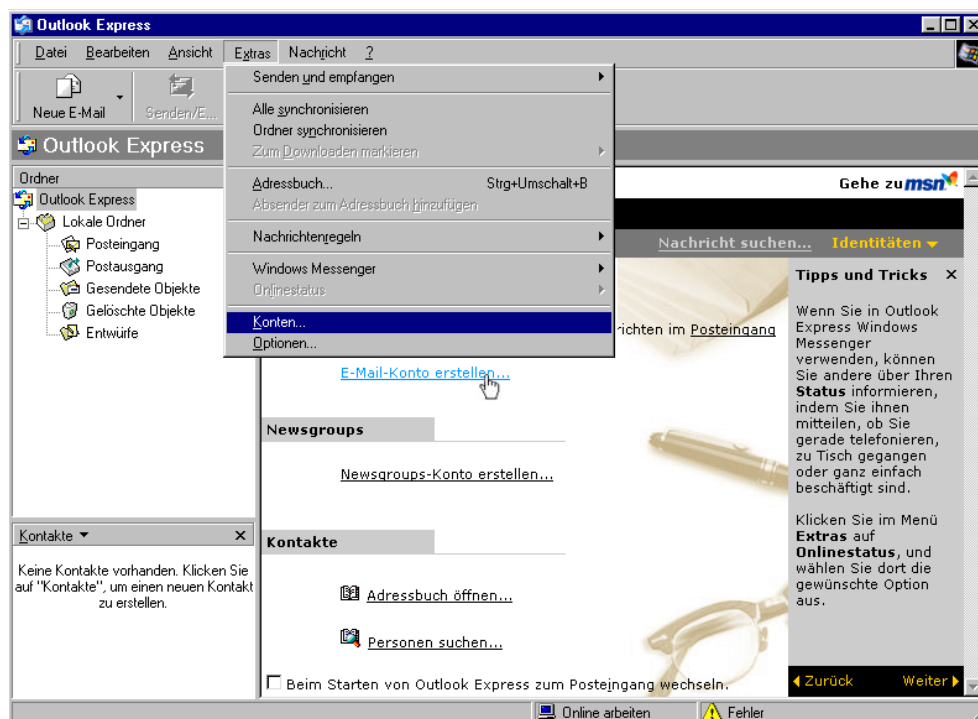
Outlook Express

Datei Bearbeiten Ansicht Extras Nachricht ?

Neue E-Mail Senden/E...

Outlook Express

Ordner
Outlook Express
Lokale Ordner
Posteingang
Postausgang
Gesendete Objekte
Gelöschte Objekte
Entwürfe

Senden und empfangen
Alle synchronisieren
Ordner synchronisieren
Zum Downloaden markieren
Adressbuch... Strg+Umschalt+B
Absender zum Adressbuch hinzufügen
Nachrichtenregeln
Windows Messenger
Onlinestatus
Konten...
Optionen...

Gehe zu msn

Nachricht suchen... Identitäten

richten im Posteingang

E-Mail-Konto erstellen...

Newsgroups

Newsgroups-Konto erstellen...

Kontakte

Adressbuch öffnen...

Personen suchen...

Beim Starten von Outlook Express zum Posteingang wechseln.

Tipps und Tricks ×

Wenn Sie in Outlook Express Windows Messenger verwenden, können Sie andere über Ihren **Status** informieren, indem Sie ihnen mitteilen, ob Sie gerade telefonieren, zu Tisch gegangen oder ganz einfach beschäftigt sind.

Klicken Sie im Menü **Extras** auf **Onlinestatus**, und wählen Sie dort die gewünschte Option aus.

Zurück Weiter

Kontakte ▾ ×

Keine Kontakte vorhanden. Klicken Sie auf "Kontakte", um einen neuen Kontakt zu erstellen.

Online arbeiten Fehler